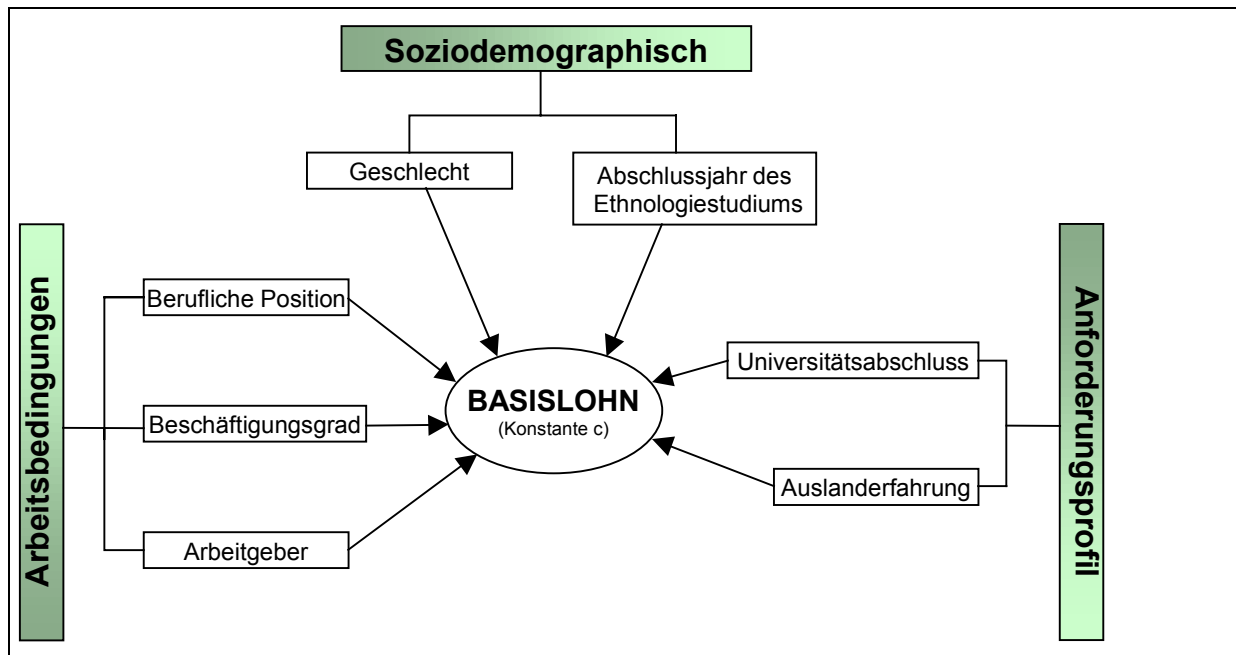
Soziodemographisch

Geschlecht

Abschlussjahr des Ethnologiestudiums

Arbeitsbedingungen

Berufliche Position

Beschäftigungsgrad

Arbeitgeber

BASISLOHN
(Konstante c)

Anforderungsprofil

Universitätsabschluss

Auslanderfahrung